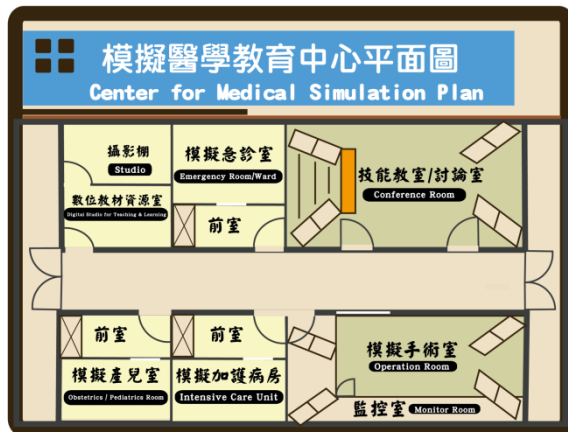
模擬醫學教育中心平面圖
Center for Medical Simulation Plan

攝影棚
Studio

數位教材資源室
Digital Studio for Teaching & Learning

模擬急診室
Emergency Room/Ward

前室

技能教室/討論室
Conference Room

前室

模擬產兒室
Obstetrics / Pediatrics Room

前室

模擬加護病房
Intensive Care Unit

模擬手術室
Operation Room

監控室
Monitor Room